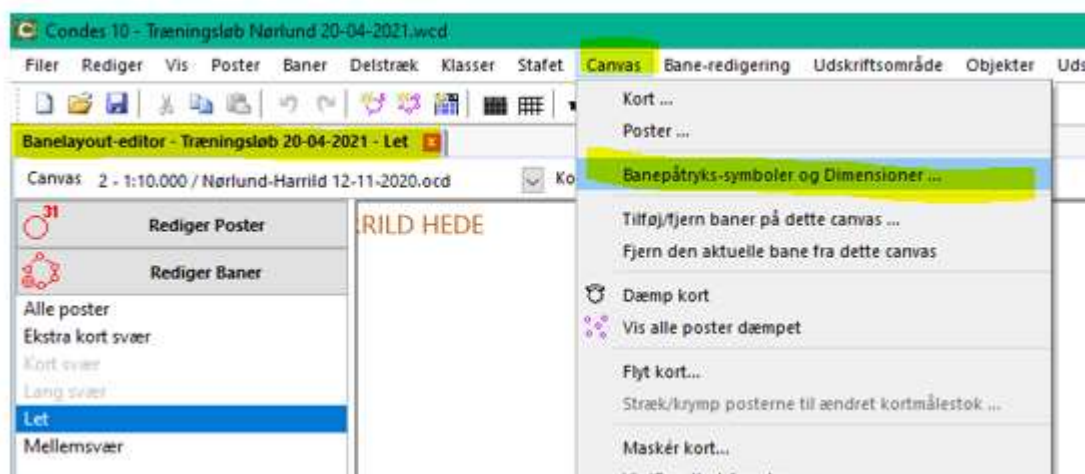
Condes 10 - Træningsløb Nørlund 20-04-2021.wcd

Filer Rediger Vis Poster Baner Delstræk Klasser Stafet Canvas Bane-redigering Udskriftsområde Objekter Uds

Banelayout-editor - Træningsløb 20-04-2021 - Let

Canvas 2 - 1:10.000 / Nørlund-Harrild 12-11-2020.ocd

Ko

31

Rediger Poster

Rediger Baner

Alle poster
Ekstra kort svær
Kort svær
Lang svær
Let
Mellemsvær

RILD HEDE

Kort ...
Poster ...
Banepåtryks-symboler og Dimensioner ...
Tilføj/fjern baner på dette canvas ...
Fjern den aktuelle bane fra dette canvas
Dæmp kort
Vis alle poster dæmpet
Flyt kort...
Stræk/krymp posterne til ændret kortmålestok ...
Maskér kort...